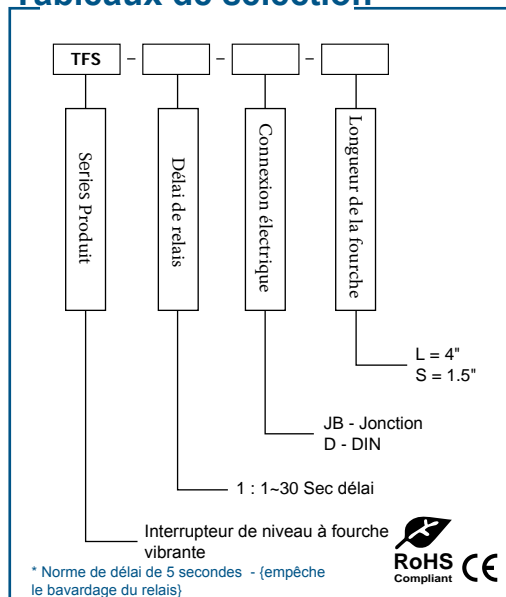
Tableaux de sélection

TFS – – –

Series Produit

Délai de relais

Connexion électrique

Longueur de la fourche

L = 4"
S = 1.5"

JB - Jonction
D - DIN

1 : 1~30 Sec délai

Interrupteur de niveau à fourche vibrante

* Norme de délai de 5 secondes - {empêche le bavardage du relais}

RoHS Compliant CE